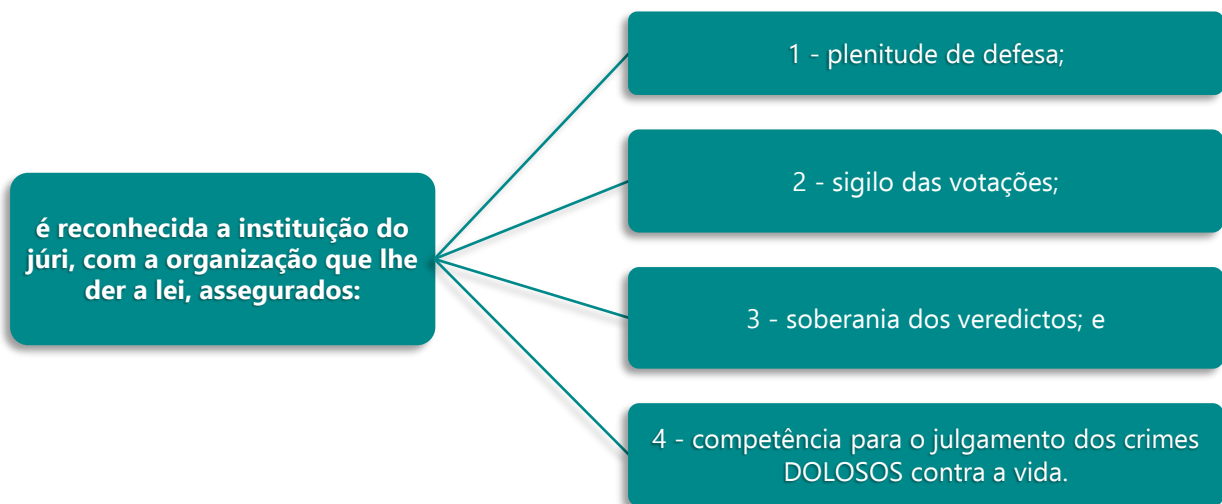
é reconhecida a instituição do júri, com a organização que lhe der a lei, assegurados:

1 - plenitude de defesa;

2 - sigilo das votações;

3 - soberania dos veredictos; e

4 - competência para o julgamento dos crimes DOLOSOS contra a vida.